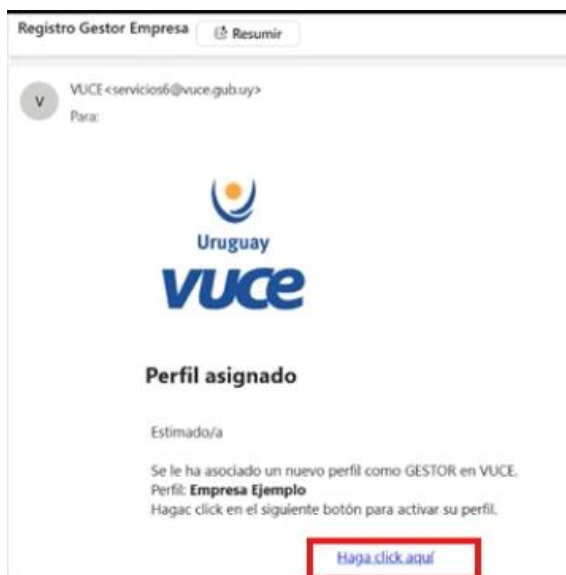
Registro Gestor Empresa

Resumir

V

VUCE <servicios6@vuce.gub.uy>
Para:

Uruguay
vuce

Perfil asignado

Estimado/a

Se le ha asociado un nuevo perfil como GESTOR en VUCE.
Perfil: **Empresa Ejemplo**
Hagac click en el siguiente botón para activar su perfil.

Haga click aquí